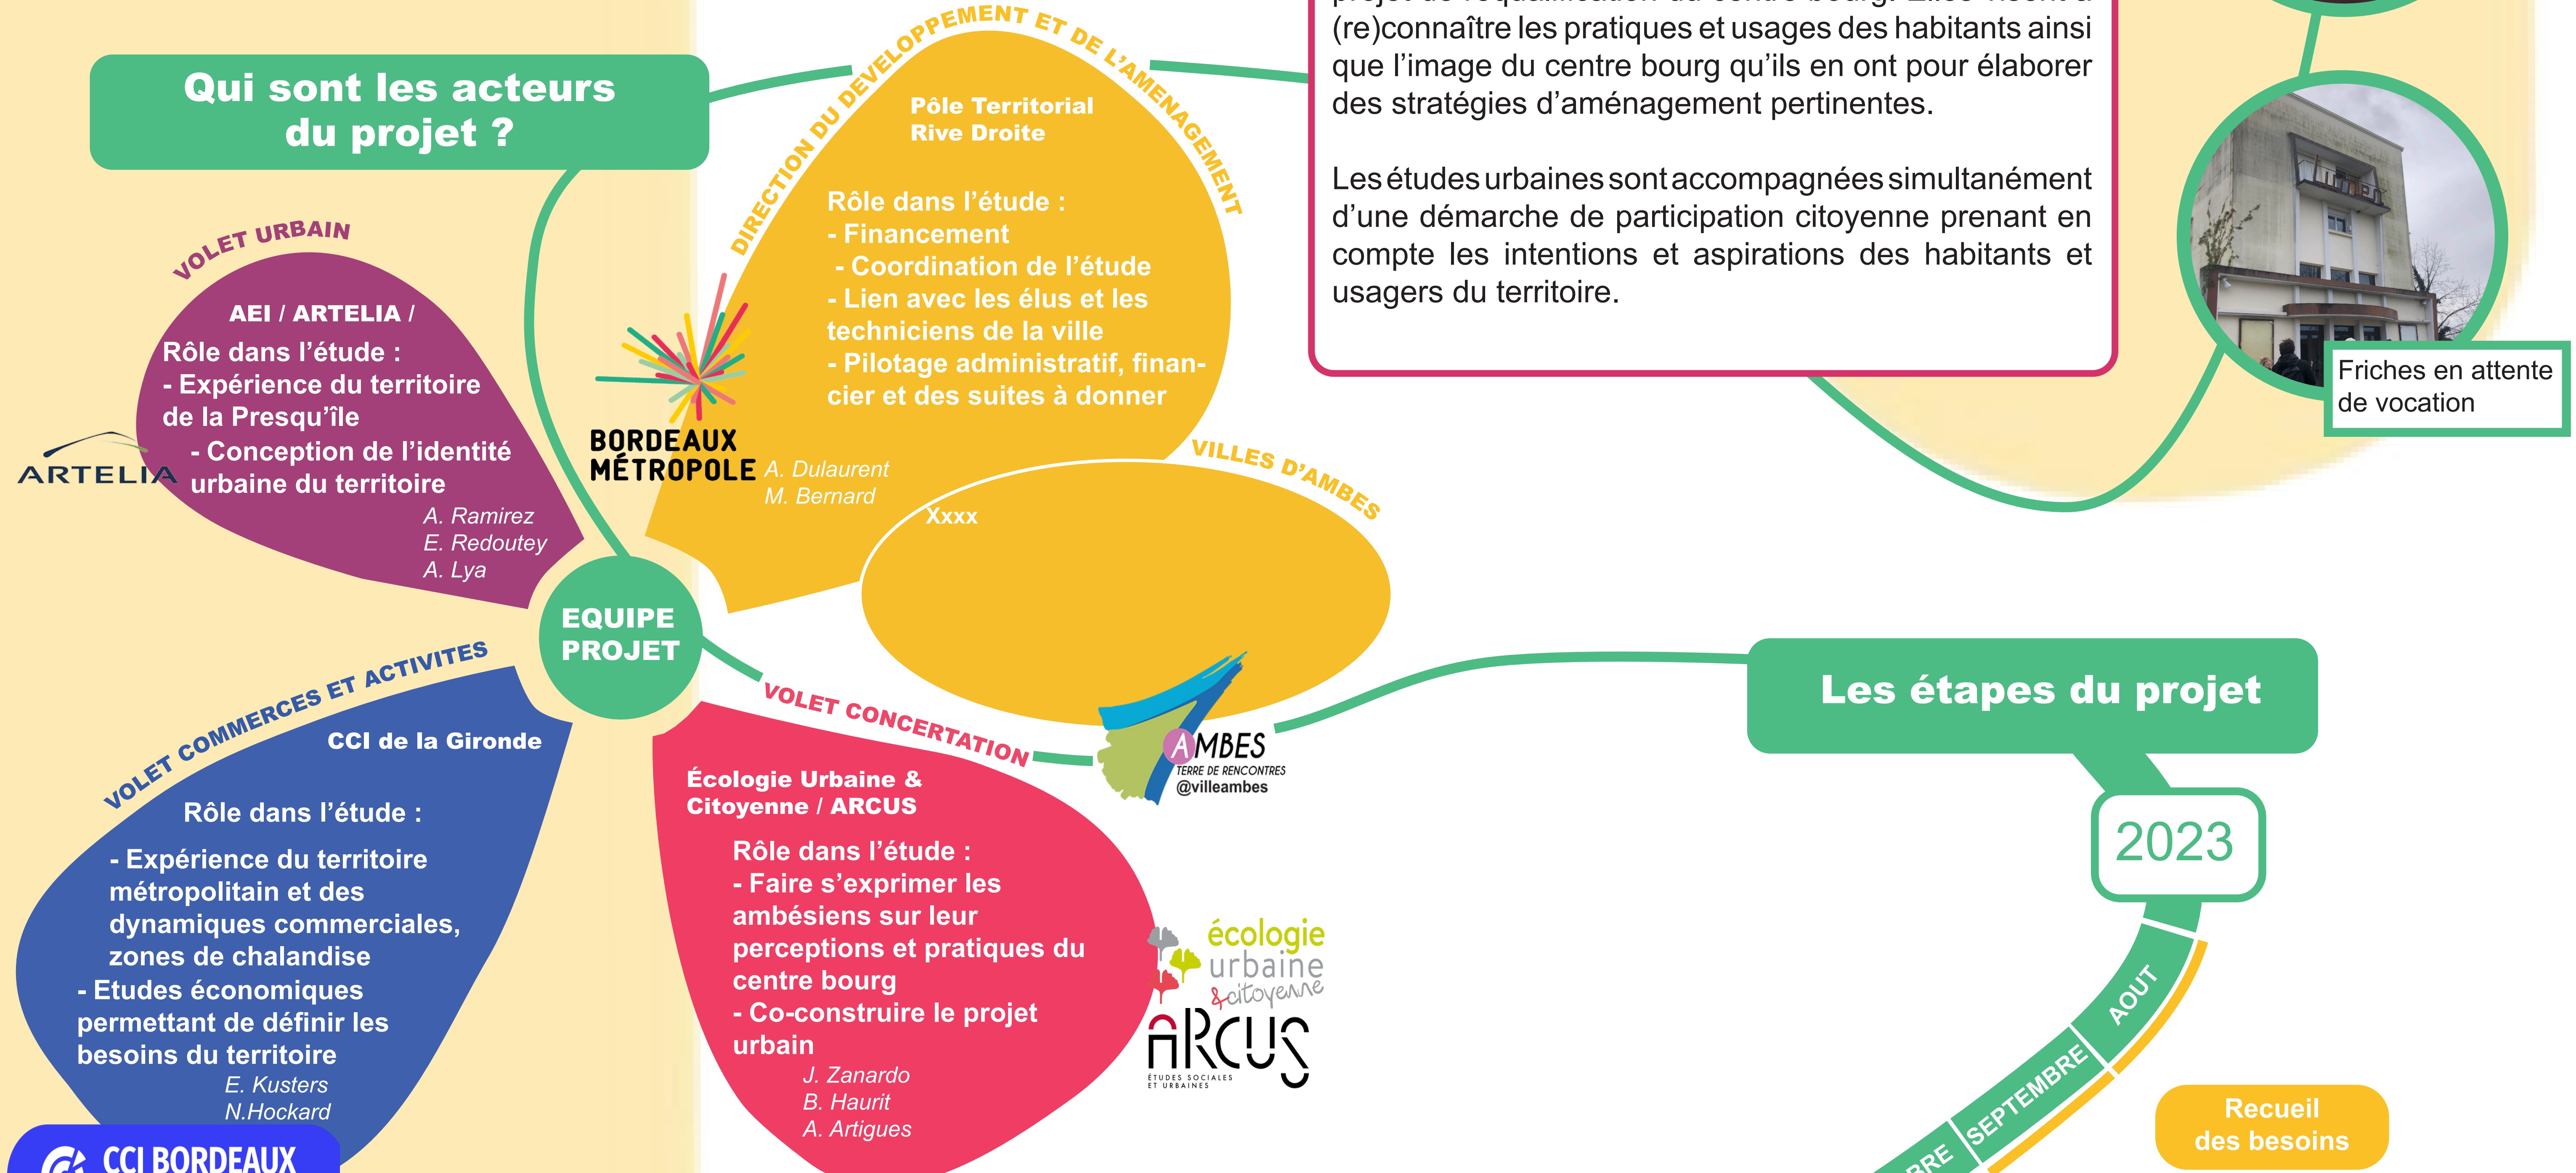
Qui sont les acteurs du projet ?

VOLET URBAIN

AEI / ARTELIA /
Rôle dans l'étude :
- Expérience du territoire de la Presqu'île
- Conception de l'identité urbaine du territoire
A. Ramirez
E. Redoutey
A. Lya

ARTELIA

DIRECTION DU DEVELOPPEMENT ET DE L'AMENAGEMENT

Pôle Territorial Rive Droite

Rôle dans l'étude :
- Financement
- Coordination de l'étude
- Lien avec les élus et les techniciens de la ville
- Pilotage administratif, financier et des suites à donner

BORDEAUX MÉTROPOLE
A. Dulaurent
M. Bernard

VILLES D'AMBES
Xxxx

AMBES
TERRE DE RENCONTRES
@villeambes

EQUIPE PROJET

VOLET COMMERCES ET ACTIVITES

CCI de la Gironde
Rôle dans l'étude :
- Expérience du territoire métropolitain et des dynamiques commerciales, zones de chalandise
- Etudes économiques permettant de définir les besoins du territoire
E. Kusters
N.Hockard

CCI BORDEAUX

VOLET CONCERTATION

Écologie Urbaine & Citoyenne / ARCUS
Rôle dans l'étude :
- Faire s'exprimer les ambésiens sur leur perceptions et pratiques du centre bourg
- Co-construire le projet urbain
J. Zanardo
B. Haurit
A. Artigues

écologie urbaine &citoyenne
ARCUS
ÉTUDES SOCIALES ET URBAINES

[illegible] (re)connaître les pratiques et usages des habitants ainsi que l'image du centre bourg qu'ils en ont pour élaborer des stratégies d'aménagement pertinentes.

Les études urbaines sont accompagnées simultanément d'une démarche de participation citoyenne prenant en compte les intentions et aspirations des habitants et usagers du territoire.

Friches en attente de vocation

Les étapes du projet

2023

AOUT
SEPTEMBRE
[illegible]RE

Recueil des besoins